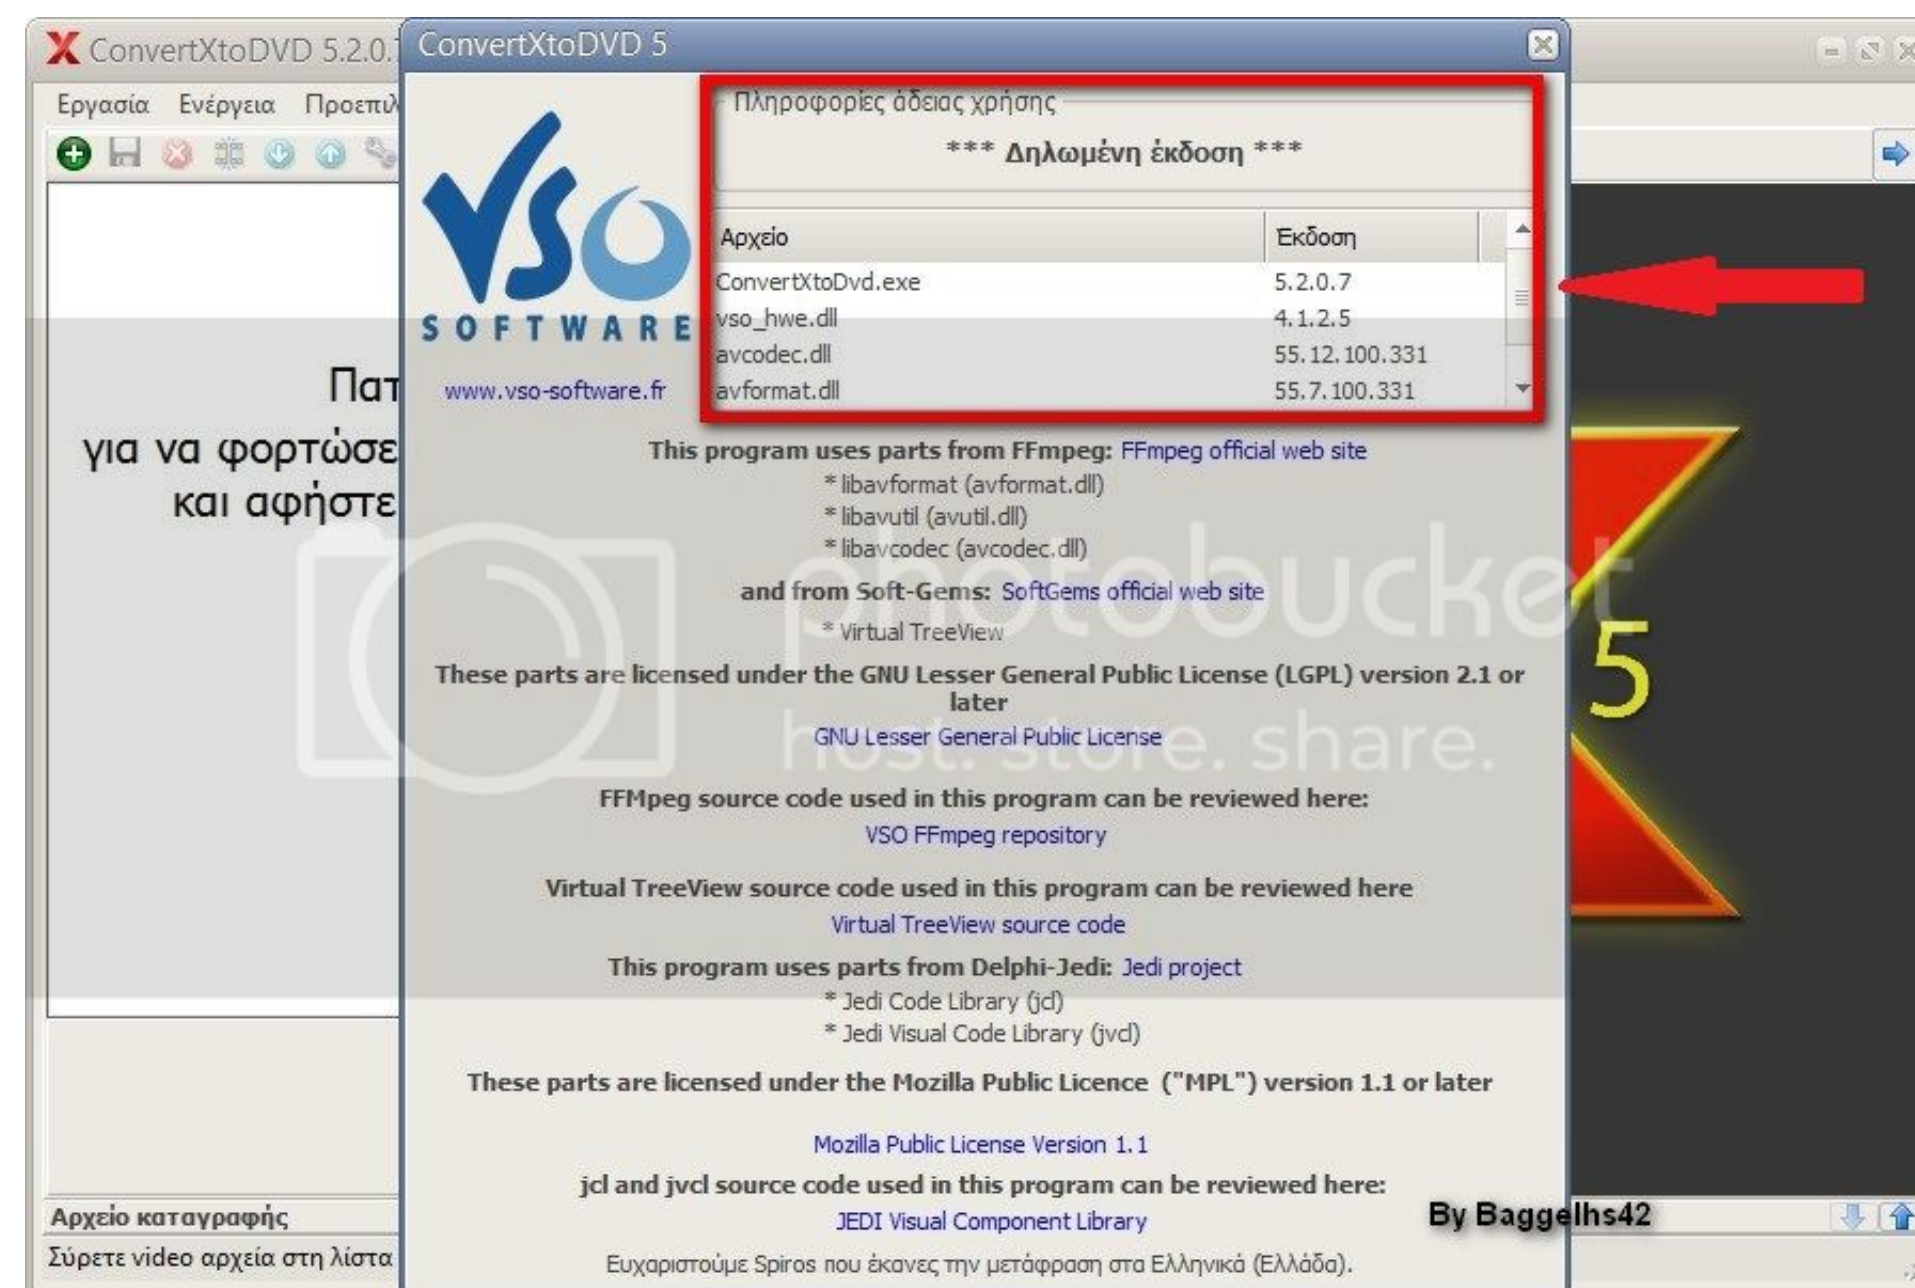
X ConvertXtoDVD 5.2.0.

Εργασία Ενέργεια Προεπι

Πατ
για να φορτώσε
και αφήστε

Αρχείο καταγραφής

Σύρετε video αρχεία στη λίστα

ConvertXtoDVD 5

SOFTWARE

www.vso-software.fr

Πληροφορίες άδειας χρήσης

*** Δηλωμένη έκδοση ***

| Αρχείο | Έκδοση |
|---|---|
| ConvertXtoDvd.exe | 5.2.0.7 |
| vso_hwe.dll | 4.1.2.5 |
| avcodec.dll | 55.12.100.331 |
| avformat.dll | 55.7.100.331 |

This program uses parts from FFmpeg: FFmpeg official web site
* libavformat (avformat.dll)
* libavutil (avutil.dll)
* libavcodec (avcodec.dll)

and from Soft-Gems: SoftGems official web site
* Virtual TreeView

These parts are licensed under the GNU Lesser General Public License (LGPL) version 2.1 or later
GNU Lesser General Public License

FFMpeg source code used in this program can be reviewed here:
VSO FFmpeg repository

Virtual TreeView source code used in this program can be reviewed here
Virtual TreeView source code

This program uses parts from Delphi-Jedi: Jedi project
* Jedi Code Library (jcl)
* Jedi Visual Code Library (jvcl)

These parts are licensed under the Mozilla Public Licence ("MPL") version 1.1 or later

Mozilla Public License Version 1.1
jcl and jvcl source code used in this program can be reviewed here:
JEDI Visual Component Library

Ευχαριστούμε Spiros που έκανες την μετάφραση στα Ελληνικά (Ελλάδα).

By Baggelhs42

5

photobucket host. store. share.